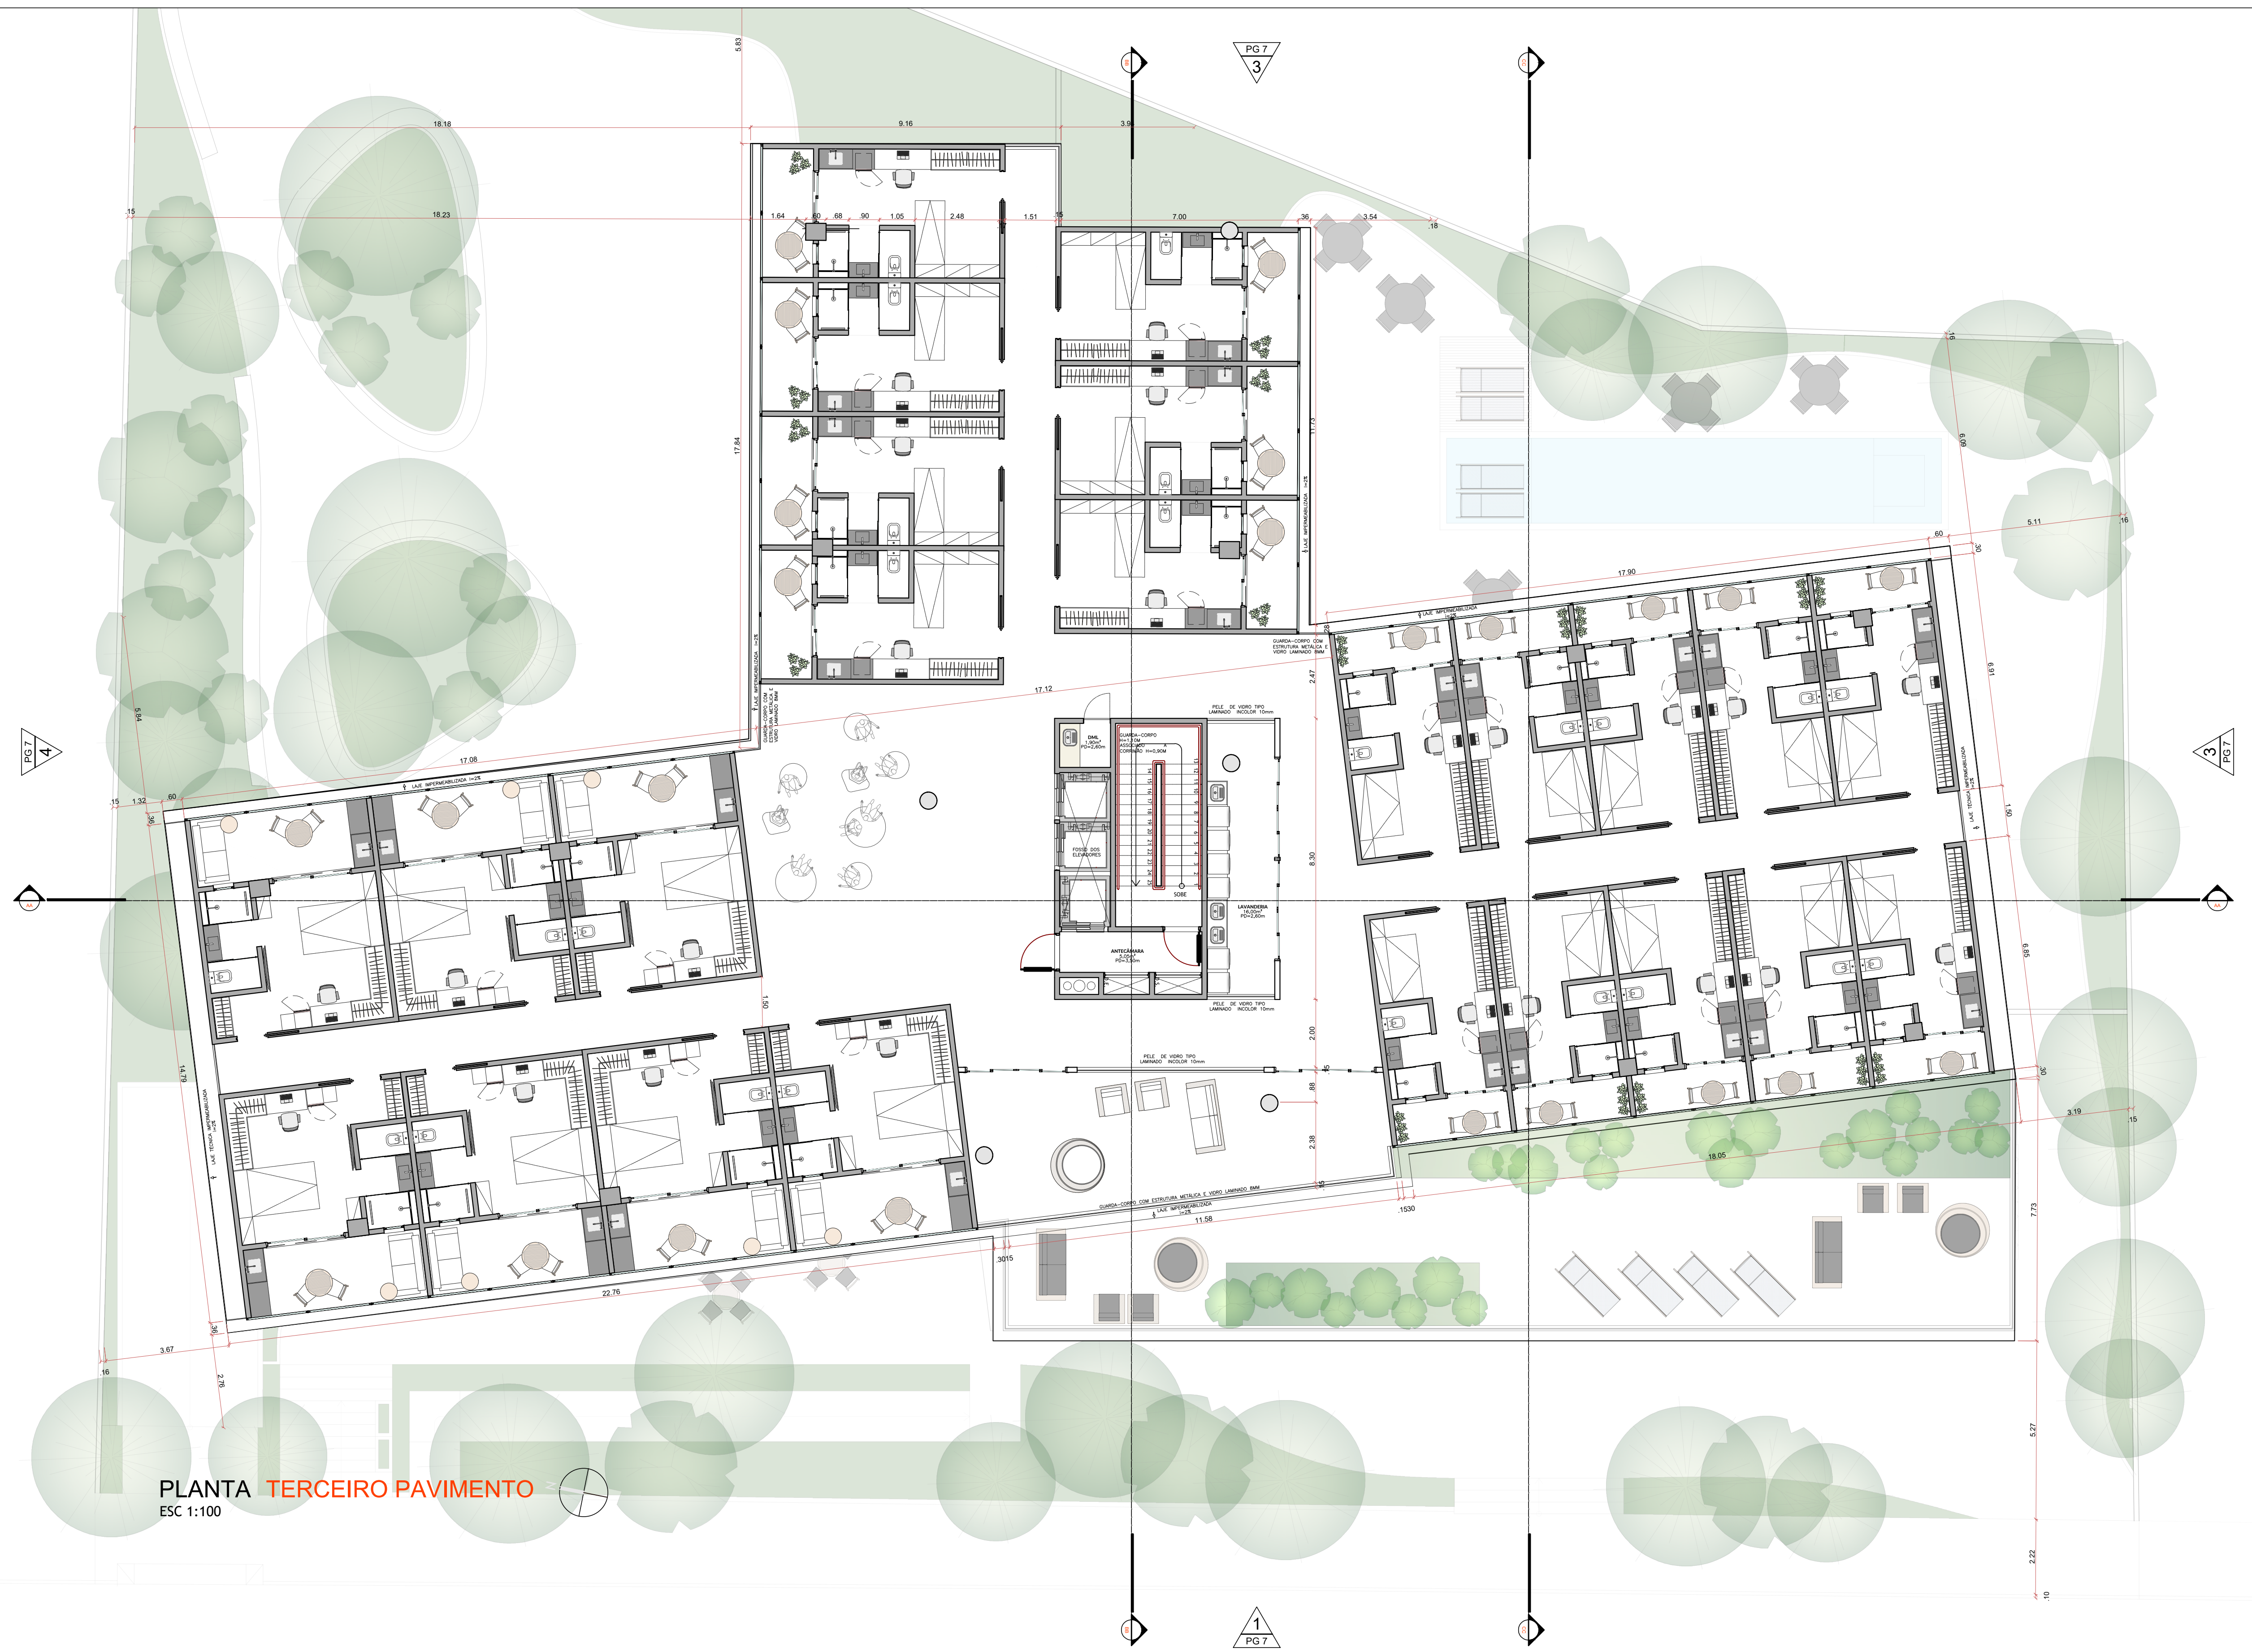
PG 7
3

18.18
9.16
3.90
5.63
.15
18.23
1.64
.60
.68
.90
1.05
2.48
1.51
.15
7.00
.36
3.54
.18
17.84
17.12
17.08
5.84
.15
1.32
.60
.36
14.79
22.76
3.67
.16
2.76
.36
17.90
.60
.30
5.11
.16
6.91
1.50
6.95
.30
3.19
.15
18.05
7.73
5.27
2.22
.10
11.58
.1530
.3015
2.47
8.30
2.00
.88
2.38
1.50
.16
6.69
11.73

LAJE IMPERMEABILIZADA i=2%
GUARDA-CORPO COM ESTRUTURA METÁLICA E VIDRO LAMINADO 8MM
PELE DE VIDRO TIPO LAMINADO INCOLOR 10mm
DML
GUARDA-CORPO
FOSSO DOS ELEVADORES
SOBE
LAVANDERIA
ANTECÂMARA
GUARDA-CORPO COM ESTRUTURA METÁLICA E VIDRO LAMINADO 8MM
LAJE TÉCNICA IMPERMEABILIZADA

PG 7
4

3
PG 7

1
PG 7

PLANTA TERCEIRO PAVIMENTO
ESC 1:100